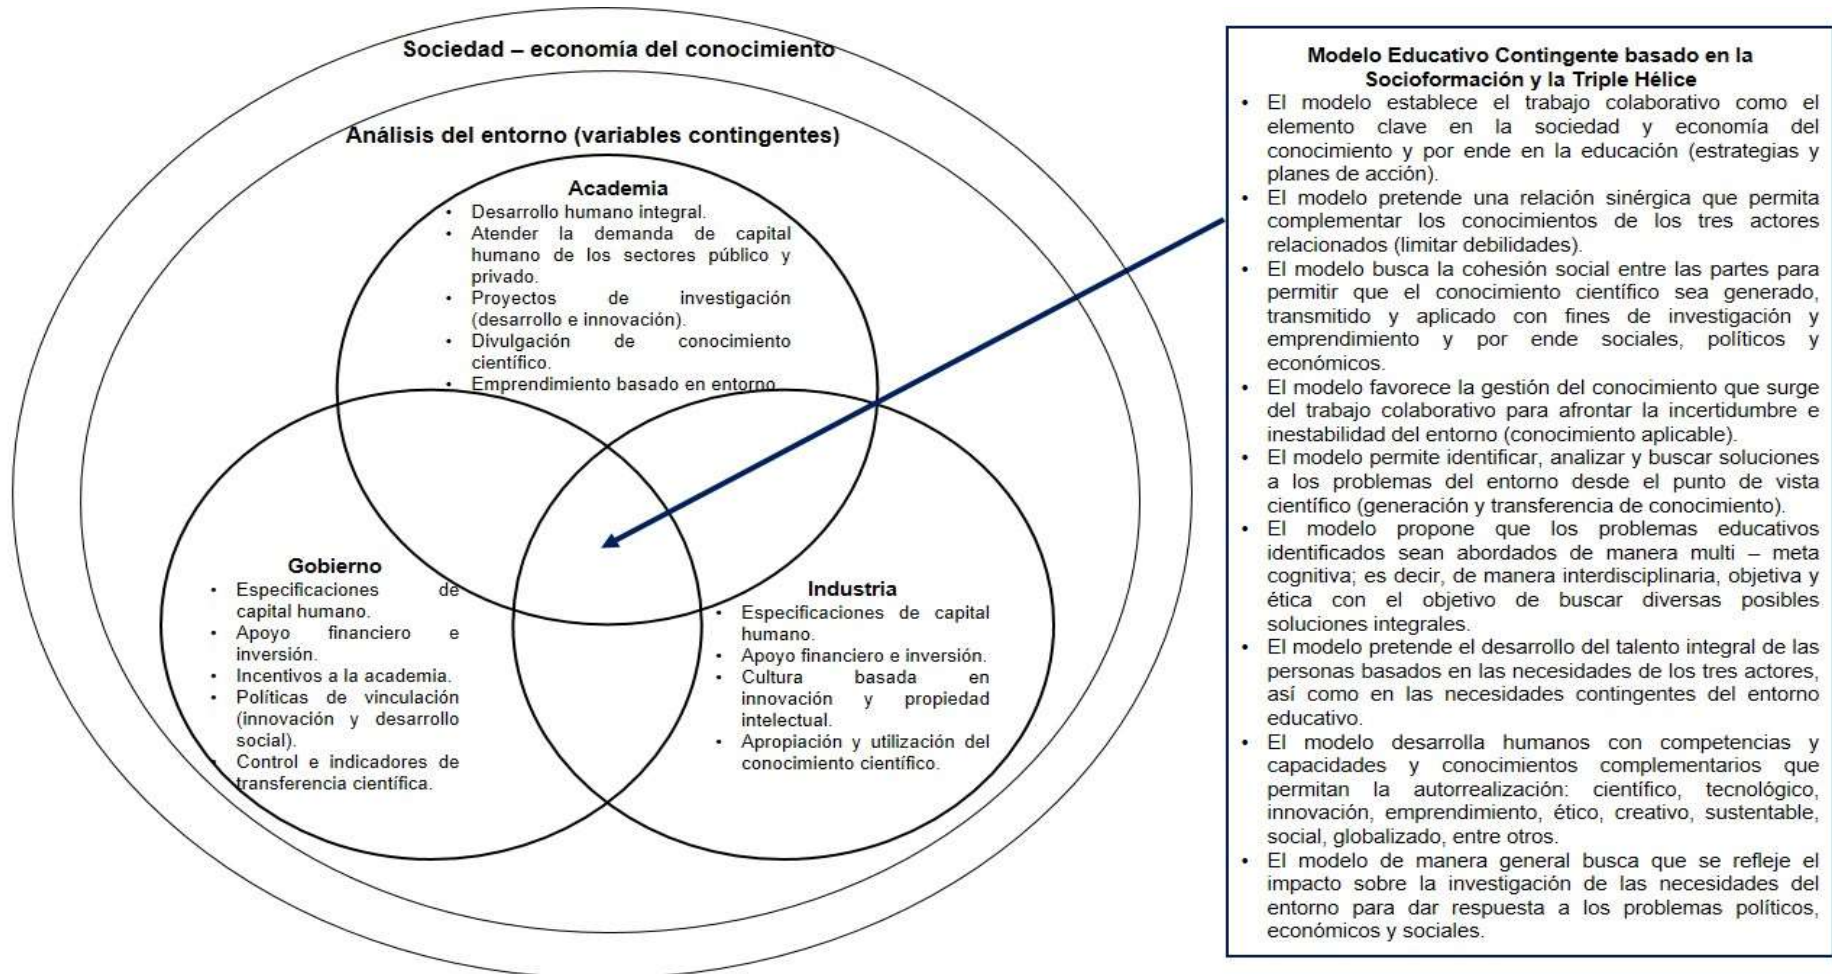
Sociedad – economía del conocimiento

Análisis del entorno (variables contingentes)

Academia
- Desarrollo humano integral.
- Atender la demanda de capital humano de los sectores público y privado.
- Proyectos de investigación (desarrollo e innovación).
- Divulgación de conocimiento científico.
- Emprendimiento basado en entorno.

Gobierno
- Especificaciones de capital humano.
- Apoyo financiero e inversión.
- Incentivos a la academia.
- Políticas de vinculación (innovación y desarrollo social).
- Control e indicadores de transferencia científica.

Industria
- Especificaciones de capital humano.
- Apoyo financiero e inversión.
- Cultura basada en innovación y propiedad intelectual.
- Apropiación y utilización del conocimiento científico.

Modelo Educativo Contingente basado en la Socioformación y la Triple Hélice
- El modelo establece el trabajo colaborativo como el elemento clave en la sociedad y economía del conocimiento y por ende en la educación (estrategias y planes de acción).
- El modelo pretende una relación sinérgica que permita complementar los conocimientos de los tres actores relacionados (limitar debilidades).
- El modelo busca la cohesión social entre las partes para permitir que el conocimiento científico sea generado, transmitido y aplicado con fines de investigación y emprendimiento y por ende sociales, políticos y económicos.
- El modelo favorece la gestión del conocimiento que surge del trabajo colaborativo para afrontar la incertidumbre e inestabilidad del entorno (conocimiento aplicable).
- El modelo permite identificar, analizar y buscar soluciones a los problemas del entorno desde el punto de vista científico (generación y transferencia de conocimiento).
- El modelo propone que los problemas educativos identificados sean abordados de manera multi – meta cognitiva; es decir, de manera interdisciplinaria, objetiva y ética con el objetivo de buscar diversas posibles soluciones integrales.
- El modelo pretende el desarrollo del talento integral de las personas basados en las necesidades de los tres actores, así como en las necesidades contingentes del entorno educativo.
- El modelo desarrolla humanos con competencias y capacidades y conocimientos complementarios que permitan la autorrealización: científico, tecnológico, innovación, emprendimiento, ético, creativo, sustentable, social, globalizado, entre otros.
- El modelo de manera general busca que se refleje el impacto sobre la investigación de las necesidades del entorno para dar respuesta a los problemas políticos, económicos y sociales.